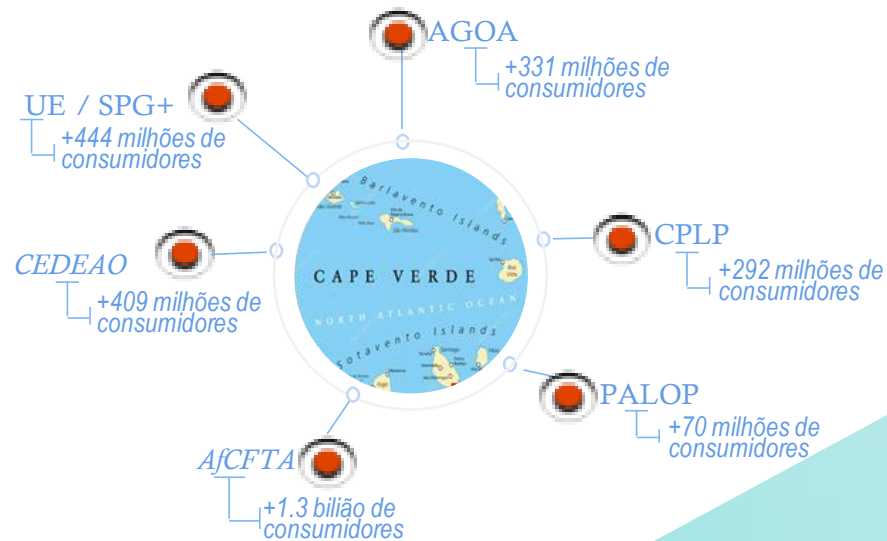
AGOA
+331 milhões de consumidores

UE / SPG+
+444 milhões de consumidores

CEDEAO
+409 milhões de consumidores

AfCFTA
+1.3 bilião de consumidores

CPLP
+292 milhões de consumidores

PALOP
+70 milhões de consumidores

Barlavento Islands
CAPE VERDE
NORTH ATLANTIC OCEAN
Sotavento Islands